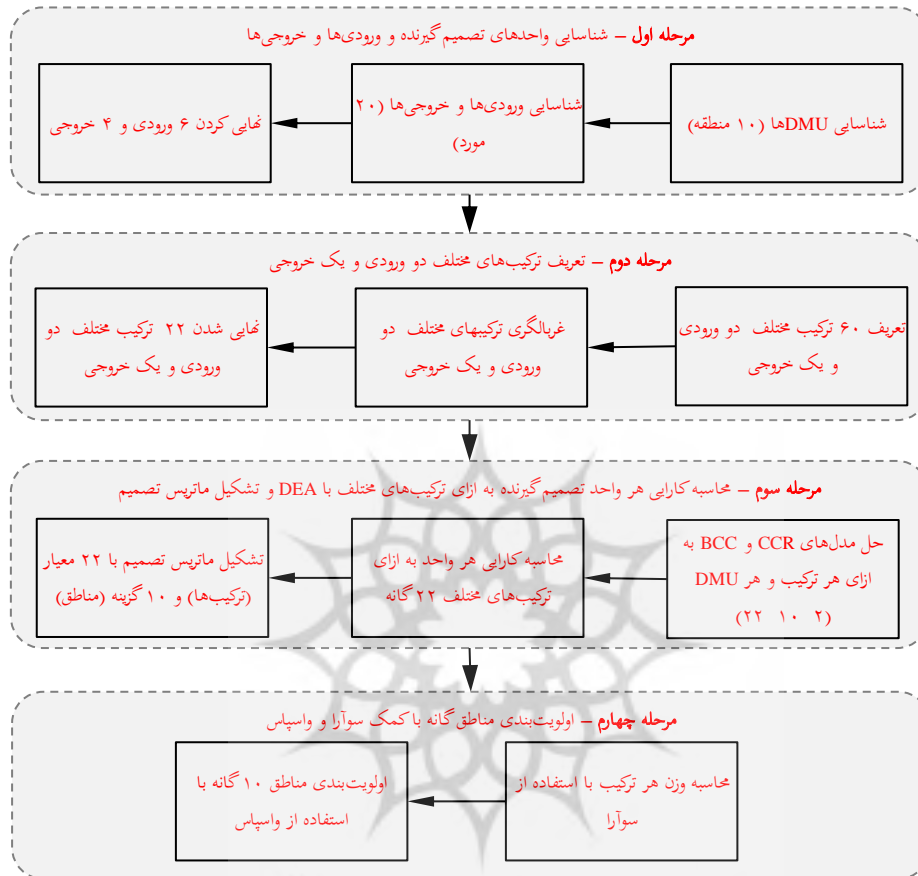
مرحله اول – شناسایی واحدهای تصمیم‌گیرنده و ورودی‌ها و خروجی‌ها

شناسایی DMUها (۱۰ منطقه)

شناسایی ورودی‌ها و خروجی‌ها (۲۰ مورد)

نهایی کردن ۶ ورودی و ۴ خروجی

مرحله دوم – تعریف ترکیب‌های مختلف دو ورودی و یک خروجی

تعریف ۶۰ ترکیب مختلف دو ورودی و یک خروجی

غربالگری ترکیبهای مختلف دو ورودی و یک خروجی

نهایی شدن ۲۲ ترکیب مختلف دو ورودی و یک خروجی

مرحله سوم – محاسبه کارایی هر واحد تصمیم‌گیرنده به ازای ترکیب‌های مختلف با DEA و تشکیل ماتریس تصمیم

حل مدل‌های CCR و BCC به ازای هر ترکیب و هر DMU (۲ ۱۰ ۲۲)

محاسبه کارایی هر واحد به ازای ترکیب‌های مختلف ۲۲ گانه

تشکیل ماتریس تصمیم با ۲۲ معیار (ترکیب‌ها) و ۱۰ گزینه (مناطق)

مرحله چهارم – اولویت‌بندی مناطق گانه با کمک سوآرا و واسپاس

محاسبه وزن هر ترکیب با استفاده از سوآرا

اولویت‌بندی مناطق ۱۰ گانه با استفاده از واسپاس